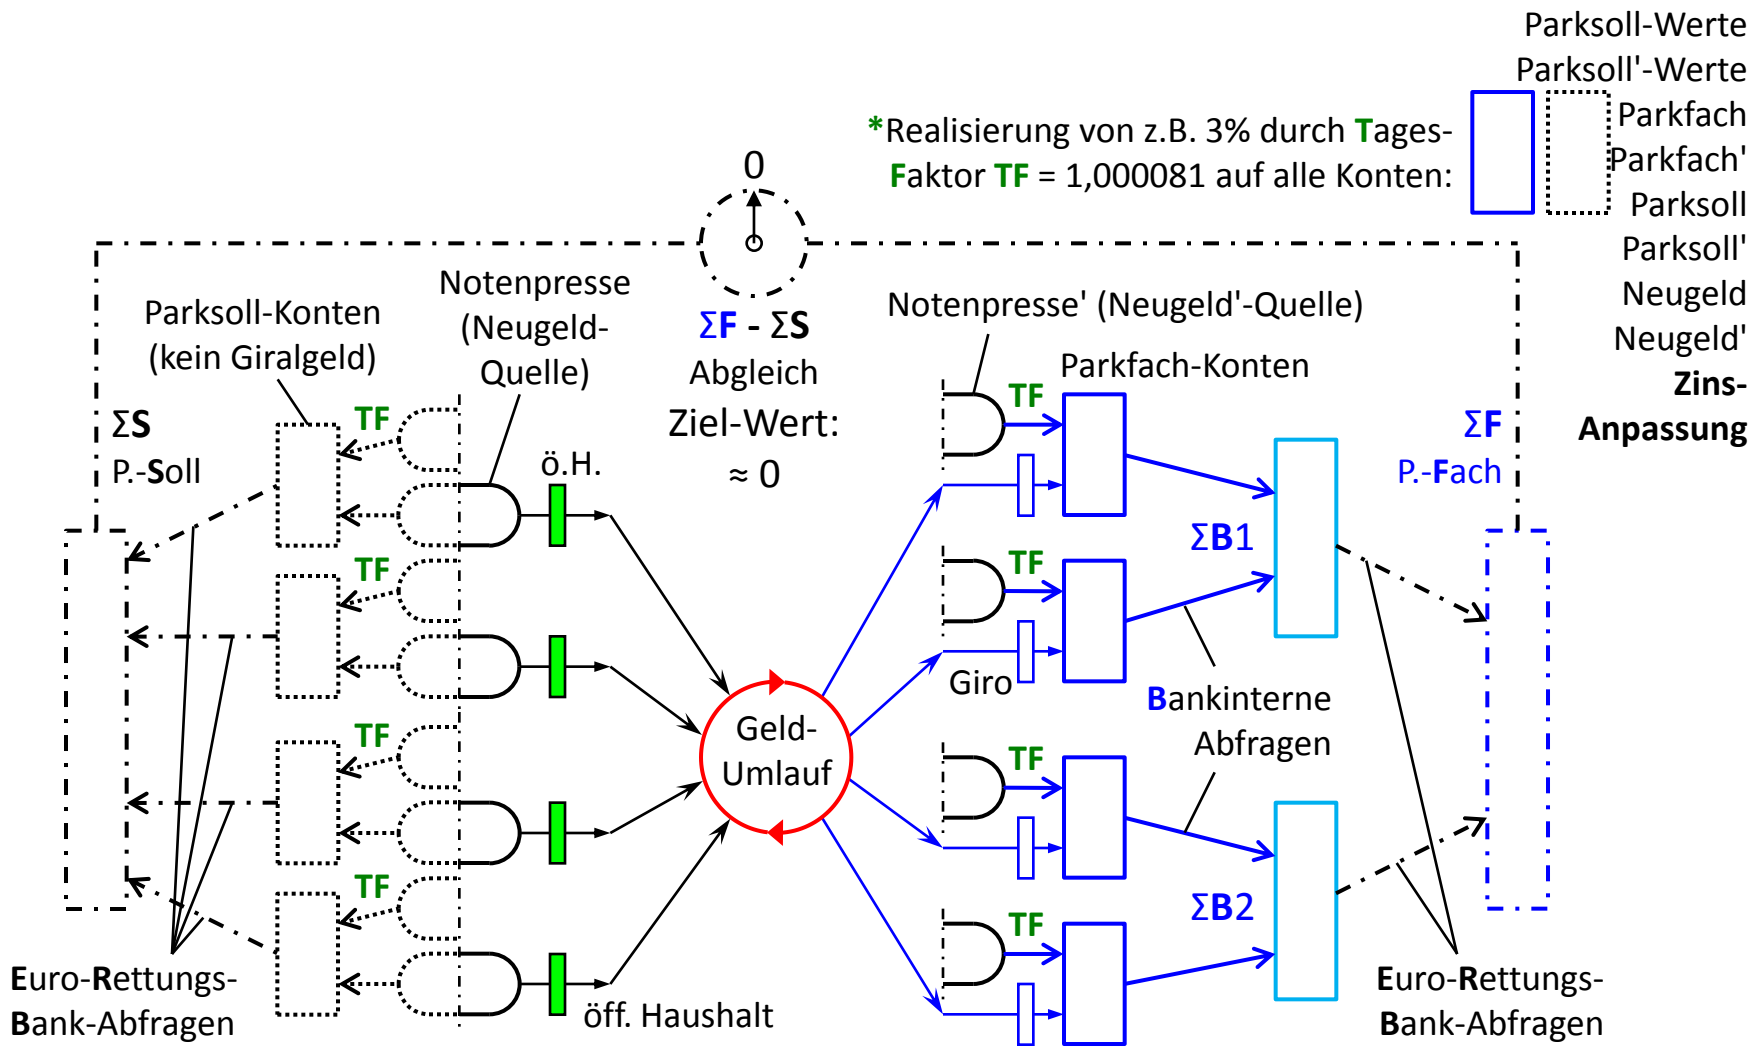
Parksoll-Werte
Parksoll'-Werte
Parkfach
Parkfach'
Parksoll
Parksoll'
Neugeld
Neugeld'
Zins-
Anpassung

*Realisierung von z.B. 3% durch Tages-Faktor TF = 1,000081 auf alle Konten:

0

ΣF - ΣS
Abgleich
Ziel-Wert:
≈ 0

Parksoll-Konten
(kein Giralgeld)

Notenpresse
(Neugeld-
Quelle)

Notenpresse' (Neugeld'-Quelle)

Parkfach-Konten

ΣS
P.-Soll

ΣF
P.-Fach

TF
TF
TF
TF

ö.H.

TF
TF
TF
TF

ΣB1

Giro

Geld-
Umlauf

Bankinterne
Abfragen

ΣB2

Euro-Rettungs-
Bank-Abfragen

öff. Haushalt

Euro-Rettungs-
Bank-Abfragen